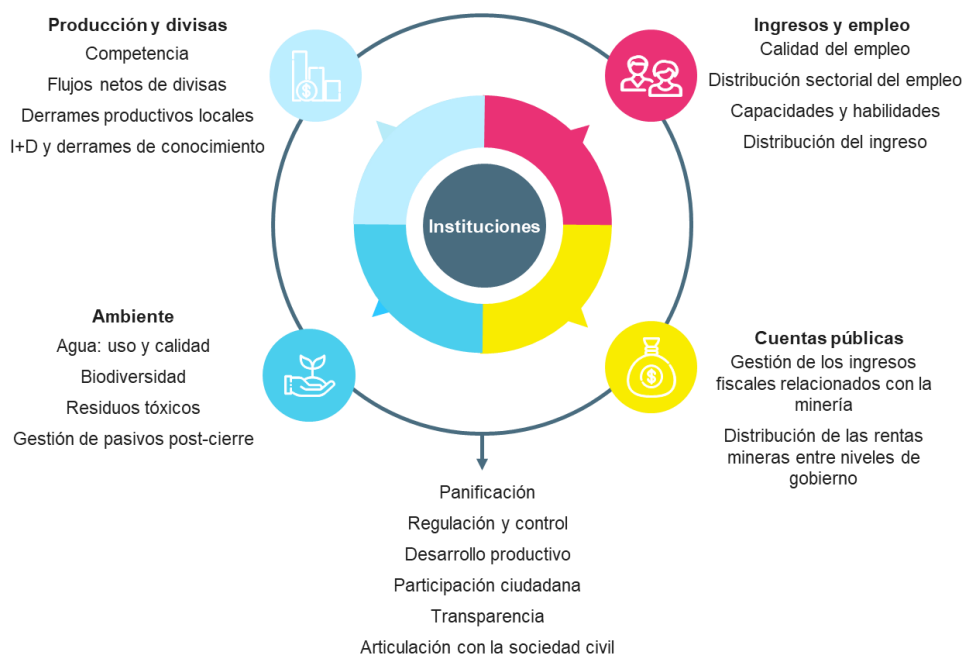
Producción y divisas
Competencia
Flujos netos de divisas
Derrames productivos locales
I+D y derrames de conocimiento

Ingresos y empleo
Calidad del empleo
Distribución sectorial del empleo
Capacidades y habilidades
Distribución del ingreso

Instituciones

Ambiente
Agua: uso y calidad
Biodiversidad
Residuos tóxicos
Gestión de pasivos post-cierre

Cuentas públicas
Gestión de los ingresos fiscales relacionados con la minería
Distribución de las rentas mineras entre niveles de gobierno

Panificación
Regulación y control
Desarrollo productivo
Participación ciudadana
Transparencia
Articulación con la sociedad civil